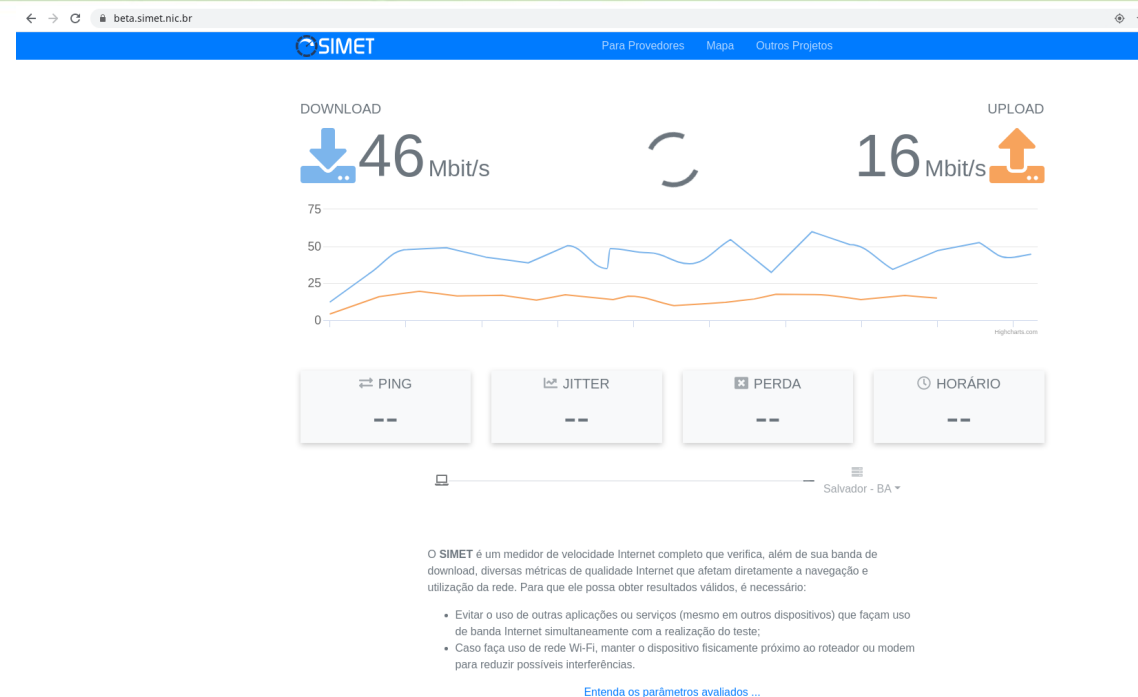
beta.simet.nic.br

SIMET

Para Provedores Mapa Outros Projetos

DOWNLOAD

46 Mbit/s

UPLOAD

16 Mbit/s

75
50
25
0

Highcharts.com

PING
--

JITTER
--

PERDA
--

HORÁRIO
--

Salvador - BA

O **SIMET** é um medidor de velocidade Internet completo que verifica, além de sua banda de download, diversas métricas de qualidade Internet que afetam diretamente a navegação e utilização da rede. Para que ele possa obter resultados válidos, é necessário:

- Evitar o uso de outras aplicações ou serviços (mesmo em outros dispositivos) que façam uso de banda Internet simultaneamente com a realização do teste;
- Caso faça uso de rede Wi-Fi, manter o dispositivo fisicamente próximo ao roteador ou modem para reduzir possíveis interferências.

Entenda os parâmetros avaliados ...